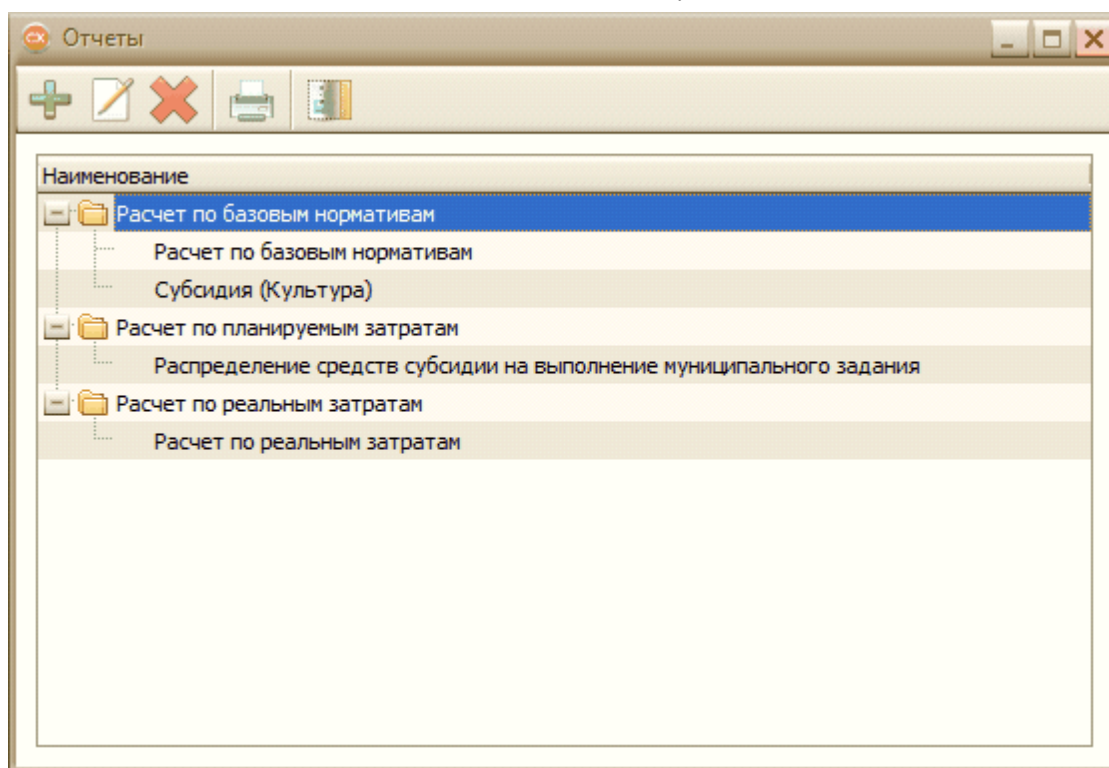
Отчеты

Наименование

Расчет по базовым нормативам

Расчет по базовым нормативам

Субсидия (Культура)

Расчет по планируемым затратам

Распределение средств субсидии на выполнение муниципального задания

Расчет по реальным затратам

Расчет по реальным затратам